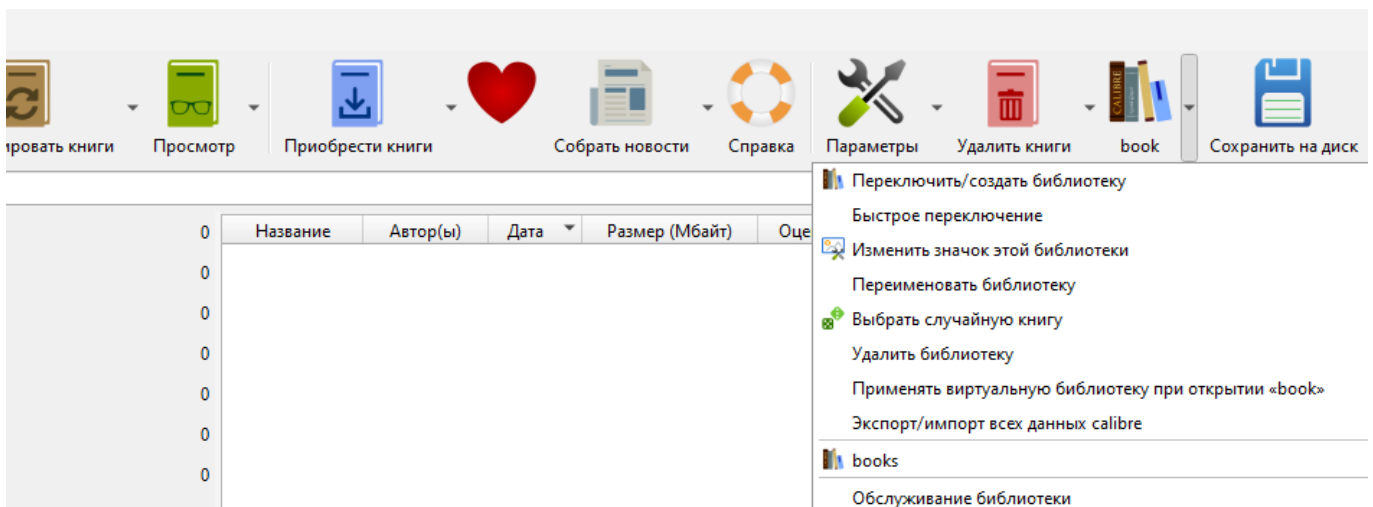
ировать книги Просмотр Приобрести книги Собрать новости Справка Параметры Удалить книги book Сохранить на диск

CALIBRE

| 0 | Название | Автор(ы) | Дата | Размер (Мбайт) | Оце |
|---|---|---|---|---|---|
| 0 | | | | | |
| 0 | | | | | |
| 0 | | | | | |
| 0 | | | | | |
| 0 | | | | | |
| 0 | | | | | |

Переключить/создать библиотеку
Быстрое переключение
Изменить значок этой библиотеки
Переименовать библиотеку
Выбрать случайную книгу
Удалить библиотеку
Применять виртуальную библиотеку при открытии «book»
Экспорт/импорт всех данных calibre
books
Обслуживание библиотеки